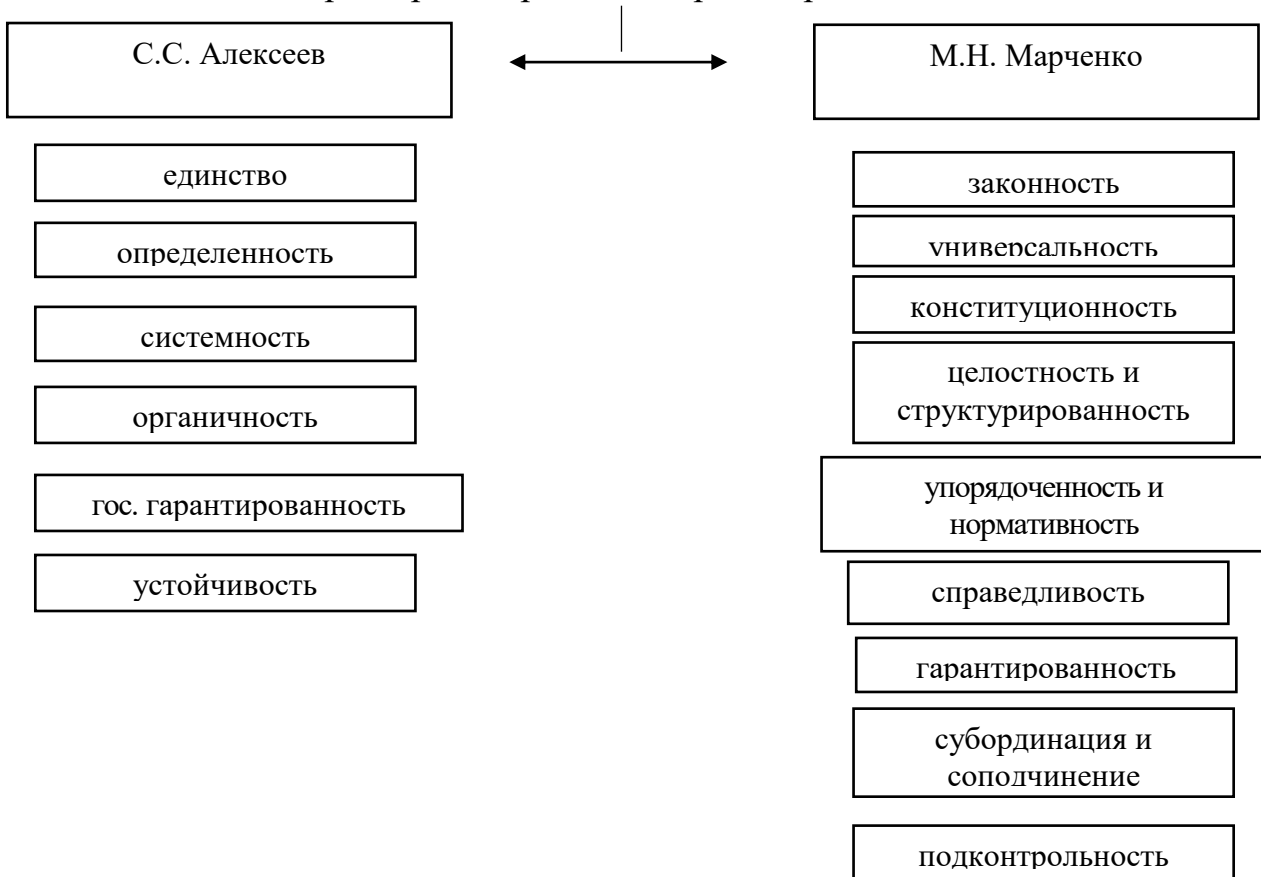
С.С. Алексеев

М.Н. Марченко

единство

определенность

системность

органичность

гос. гарантированность

устойчивость

законность

универсальность

конституционность

целостность и структурированность

упорядоченность и нормативность

справедливость

гарантированность

субординация и соподчинение

подконтрольность